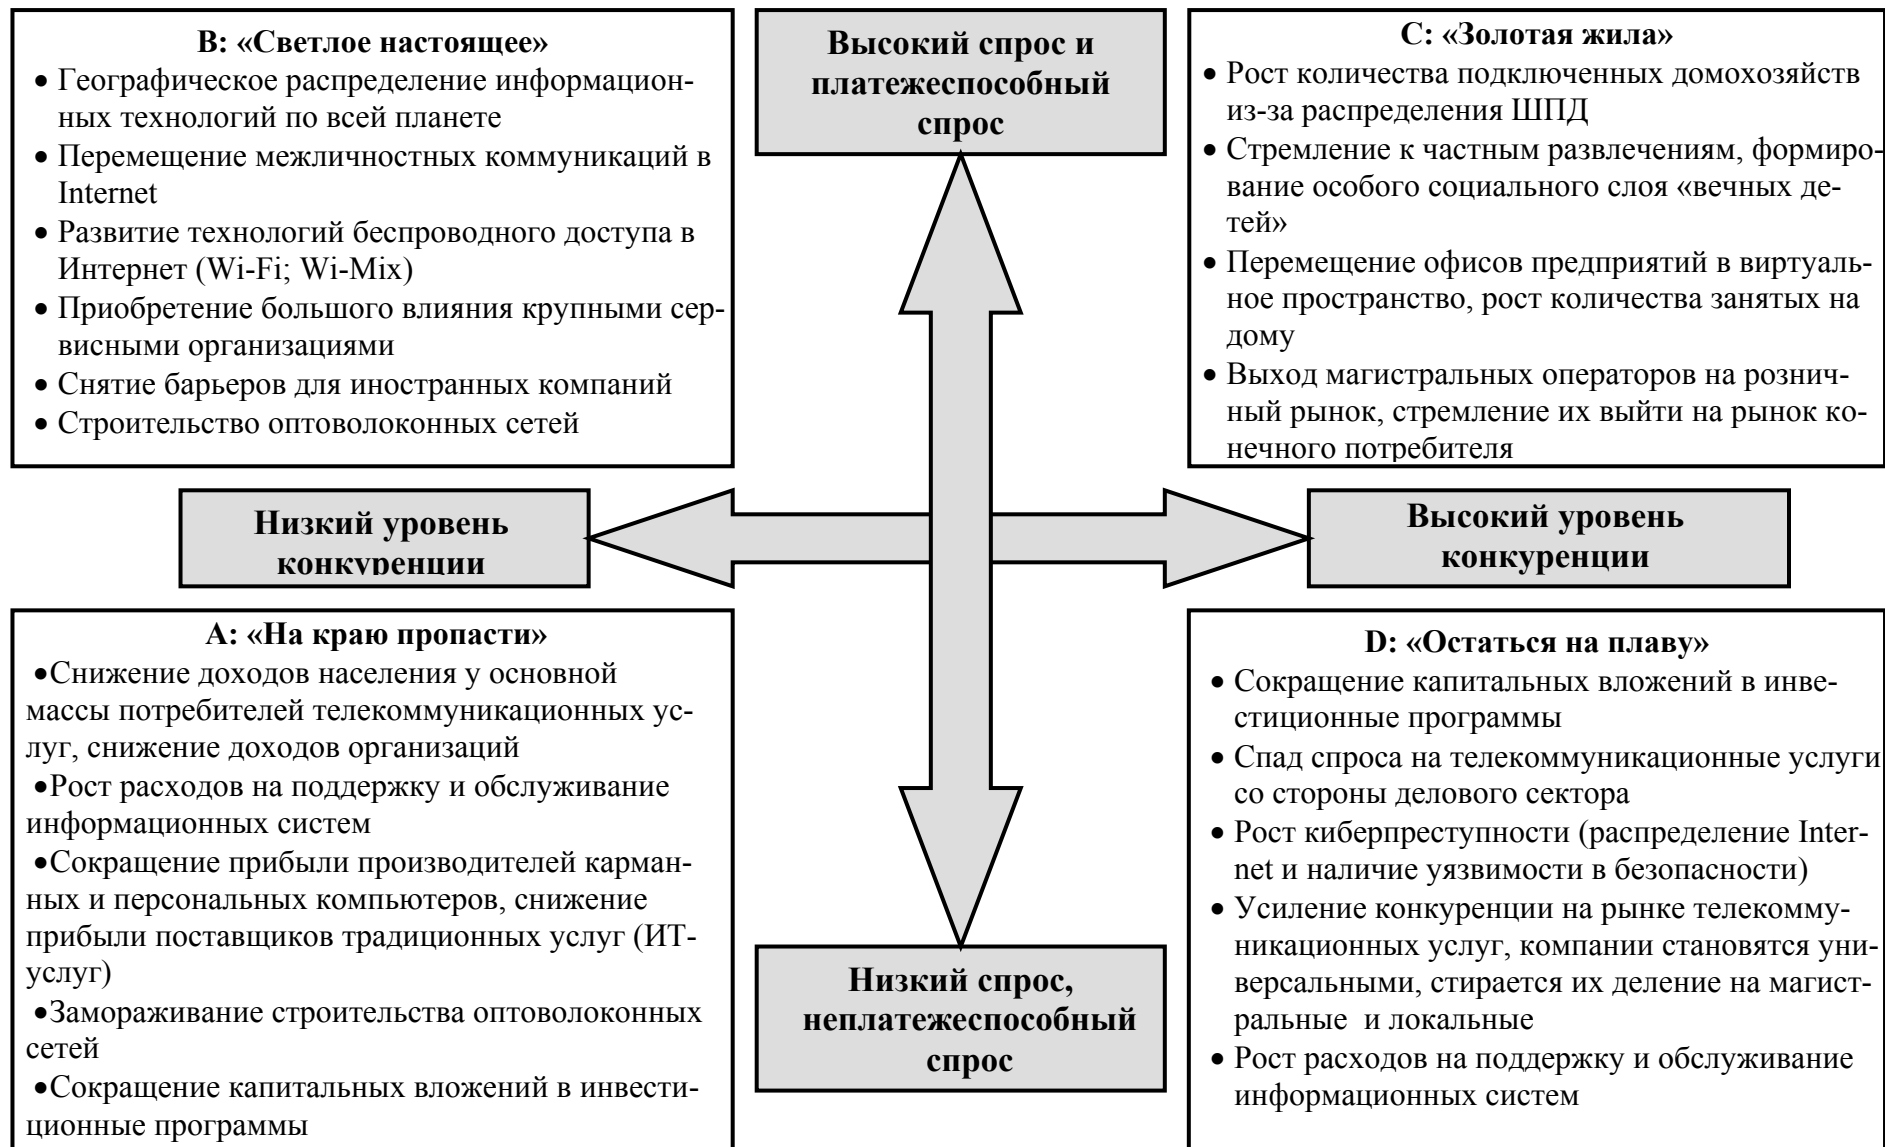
B: «Светлое настоящее»

• Географическое распределение информационных технологий по всей планете
• Перемещение межличностных коммуникаций в Internet
• Развитие технологий беспроводного доступа в Интернет (Wi-Fi; Wi-Mix)
• Приобретение большого влияния крупными сервисными организациями
• Снятие барьеров для иностранных компаний
• Строительство оптоволоконных сетей

Высокий спрос и платежеспособный спрос

C: «Золотая жила»

• Рост количества подключенных домохозяйств из-за распределения ШПД
• Стремление к частным развлечениям, формирование особого социального слоя «вечных детей»
• Перемещение офисов предприятий в виртуальное пространство, рост количества занятых на дому
• Выход магистральных операторов на розничный рынок, стремление их выйти на рынок конечного потребителя

Низкий уровень конкуренции

Высокий уровень конкуренции

A: «На краю пропасти»

• Снижение доходов населения у основной массы потребителей телекоммуникационных услуг, снижение доходов организаций
• Рост расходов на поддержку и обслуживание информационных систем
• Сокращение прибыли производителей карманных и персональных компьютеров, снижение прибыли поставщиков традиционных услуг (ИТ-услуг)
• Замораживание строительства оптоволоконных сетей
• Сокращение капитальных вложений в инвестиционные программы

Низкий спрос, неплатежеспособный спрос

D: «Остаться на плаву»

• Сокращение капитальных вложений в инвестиционные программы
• Спад спроса на телекоммуникационные услуги со стороны делового сектора
• Рост киберпреступности (распределение Internet и наличие уязвимости в безопасности)
• Усиление конкуренции на рынке телекоммуникационных услуг, компании становятся универсальными, стирается их деление на магистральные и локальные
• Рост расходов на поддержку и обслуживание информационных систем